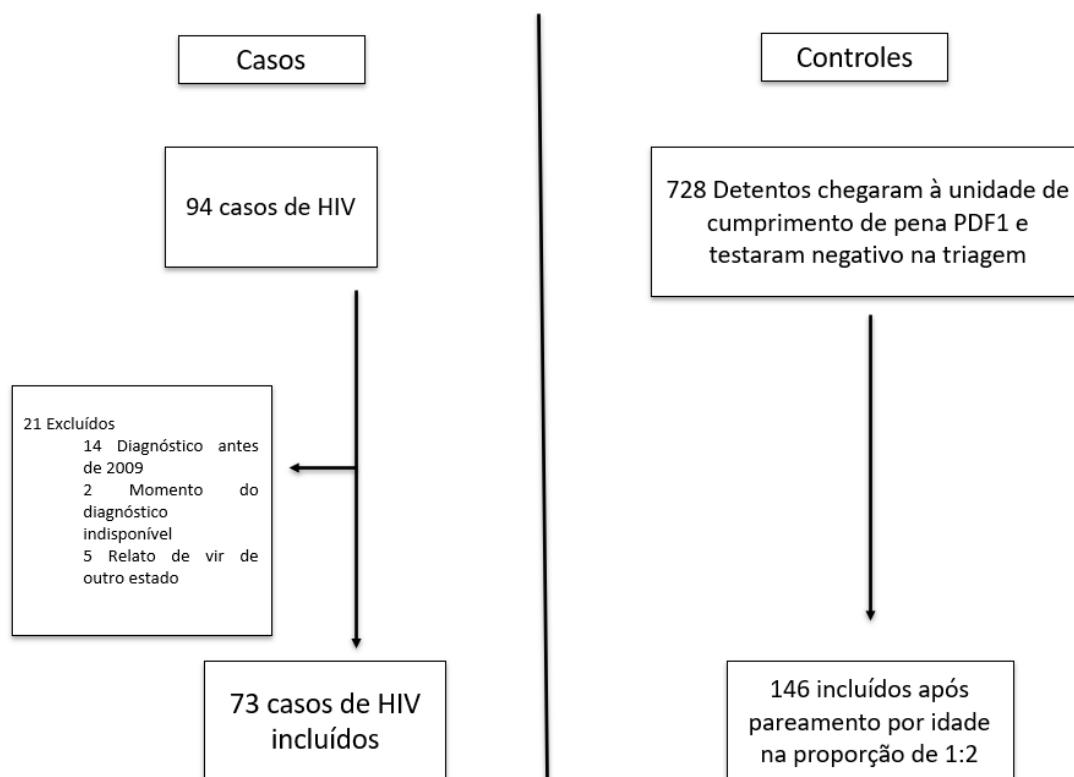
Casos

Controles

94 casos de HIV

728 Detentos chegaram à unidade de cumprimento de pena PDF1 e testaram negativo na triagem

21 Excluídos
14 Diagnóstico antes de 2009
2 Momento do diagnóstico indisponível
5 Relato de vir de outro estado

73 casos de HIV incluídos

146 incluídos após pareamento por idade na proporção de 1:2